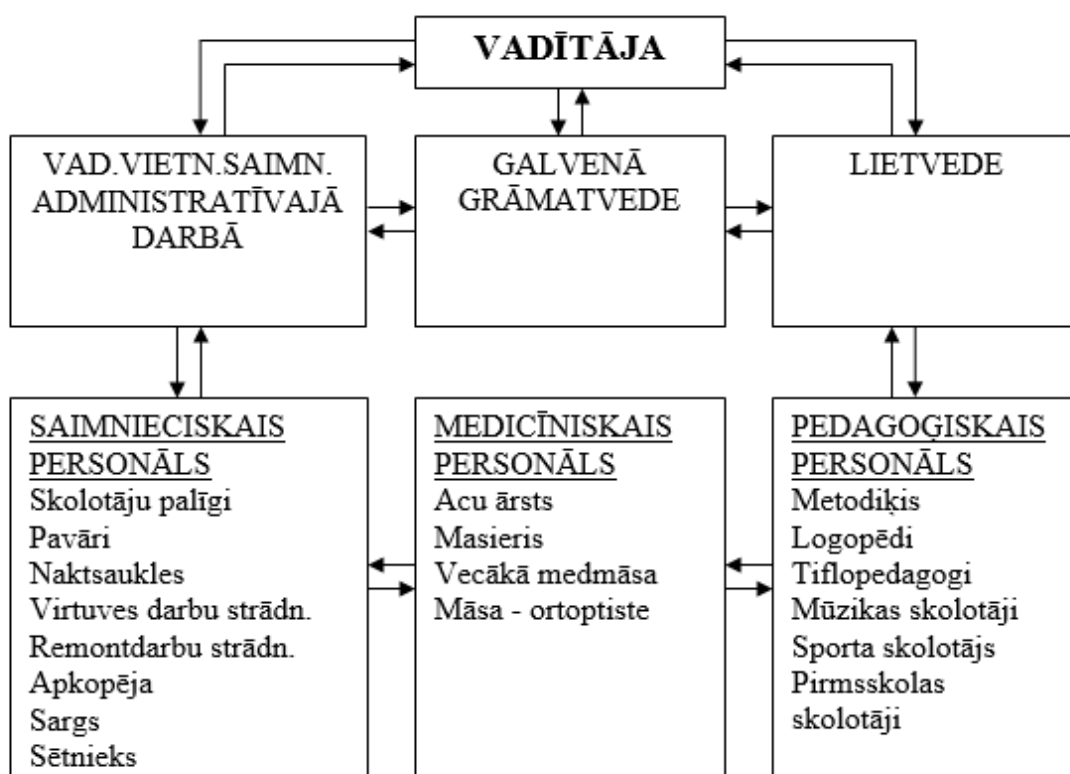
VADĪTĀJA

VAD.VIETN.SAIMN. ADMINISTRATĪVAJĀ DARBĀ

GALVENĀ GRĀMATVEDE

LIETVEDE

SAIMNIECISKAIS PERSONĀLS
Skolotāju palīgi
Pavāri
Naktsaukles
Virtuves darbu strādn.
Remontdarbu strādn.
Apkopēja
Sargs
Sētnieks

MEDICĪNISKAIS PERSONĀLS
Acu ārsts
Masieris
Vecākā medmāsa
Māsa - ortoptiste

PEDAGOĢISKAIS PERSONĀLS
Metodiķis
Logopēdi
Tiflopedagogi
Mūzikas skolotāji
Sporta skolotājs
Pirmsskolas skolotāji